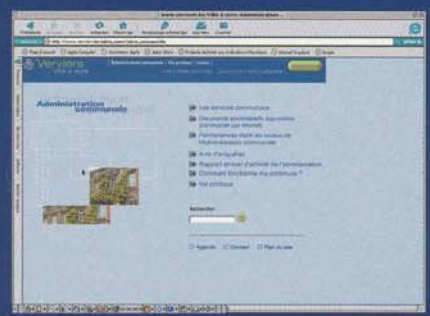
Verviers

Administration communale

Les services communaux

Documents accessibles et disponibles par Internet

Permanences dans les locaux de l'Administration communale

Avis d'enquêtes

Rapport annuel d'activité de l'Administration

Comment fonctionne ma commune ?

Vie politique

Rechercher

Agenda Contact Plan du site